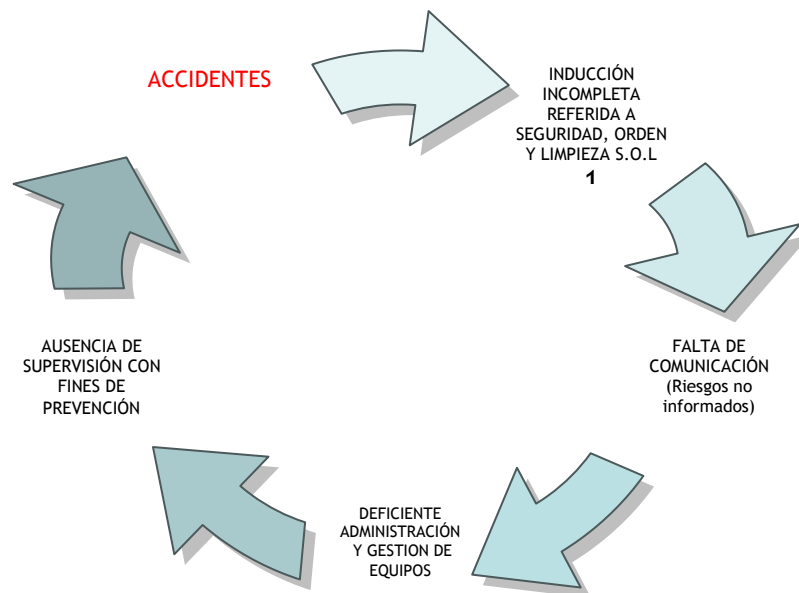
ACCIDENTES

INDUCCIÓN INCOMPLETA REFERIDA A SEGURIDAD, ORDEN Y LIMPIEZA S.O.L
1

FALTA DE COMUNICACIÓN (Riesgos no informados)

DEFICIENTE ADMINISTRACIÓN Y GESTION DE EQUIPOS

AUSENCIA DE SUPERVISIÓN CON FINES DE PREVENCIÓN